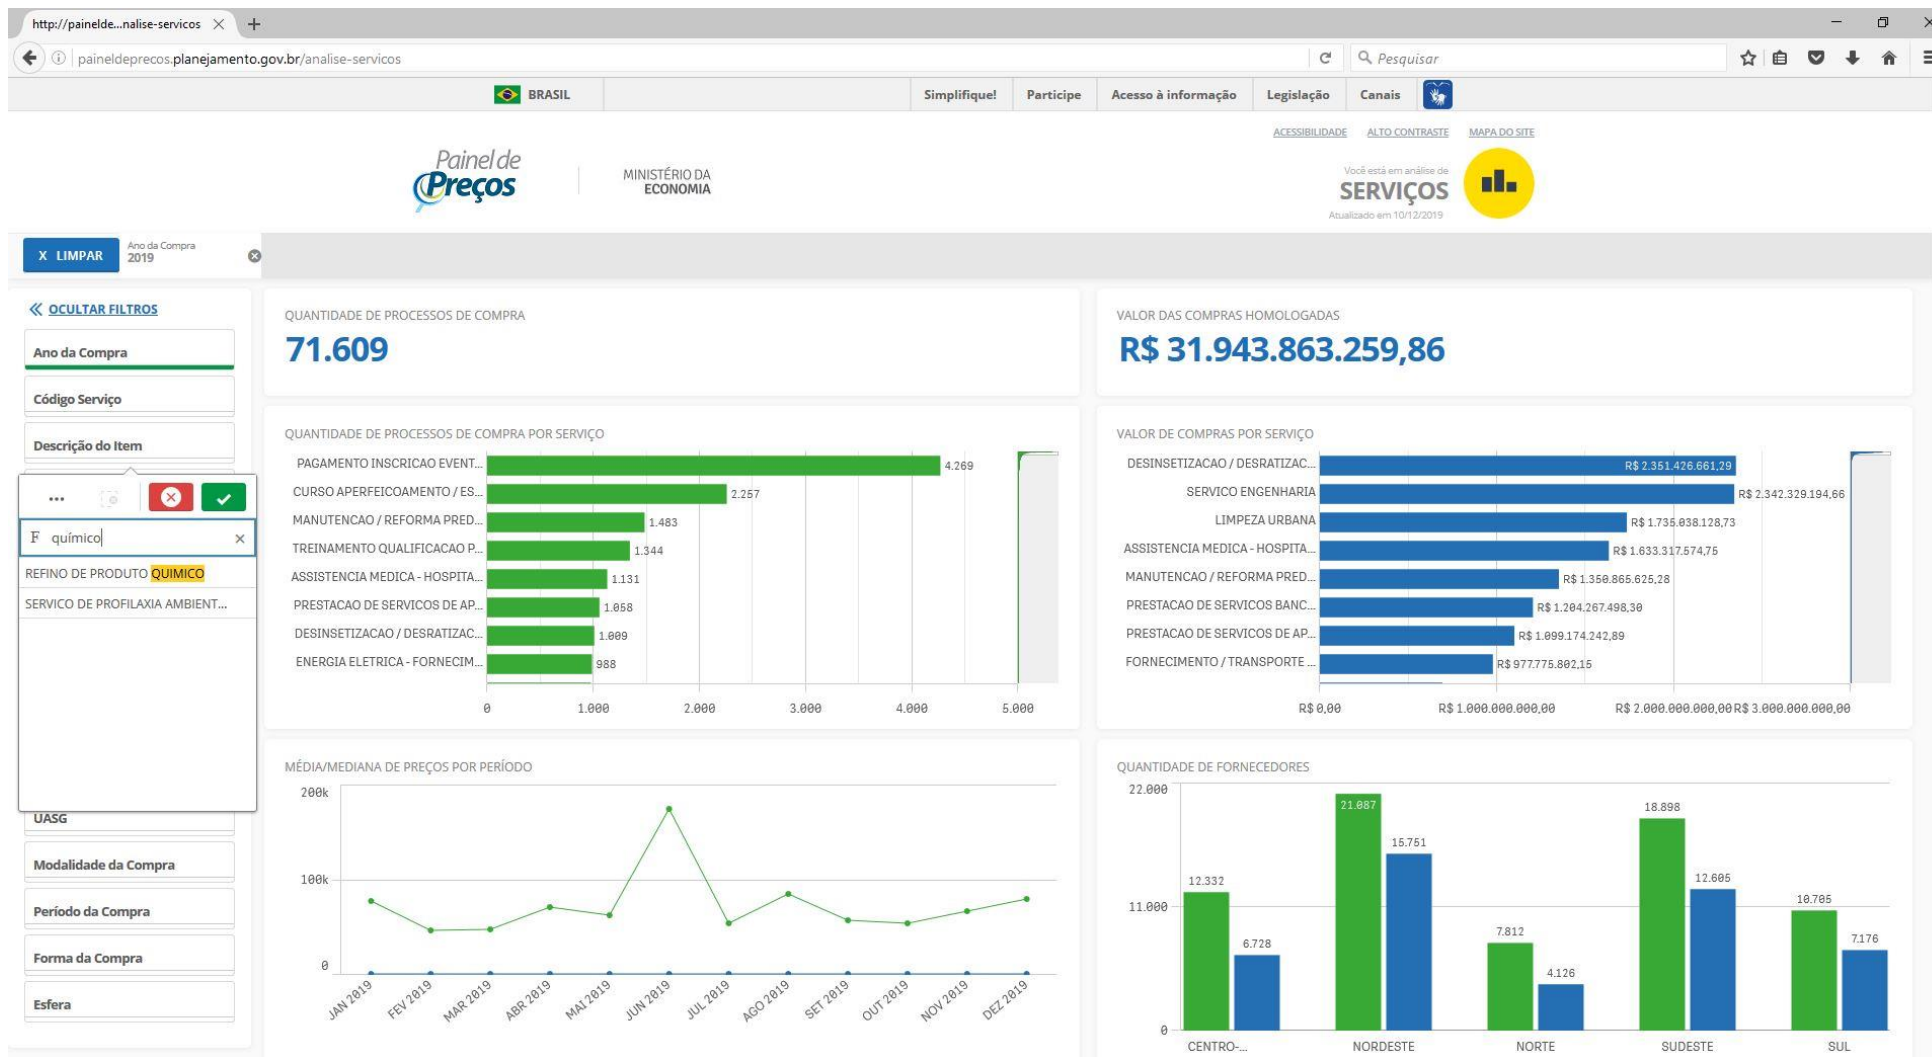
http://painelde...nalise-servicos ×  +

paineldeprecos.planejamento.gov.br/analise-servicos

Pesquisar

BRASIL

Simplifique! | Participe | Acesso à informação | Legislação | Canais

ACESSIBILIDADE  ALTO CONTRASTE  MAPA DO SITE

Painel de Preços

MINISTÉRIO DA ECONOMIA

Você está em análise de
SERVIÇOS
Atualizado em 10/12/2019

X LIMPAR

Ano da Compra
2019

« OCULTAR FILTROS

Ano da Compra

Código Serviço

Descrição do Item

...

F químico ×

REFINO DE PRODUTO QUIMICO

SERVICO DE PROFILAXIA AMBIENT...

UASG

Modalidade da Compra

Período da Compra

Forma da Compra

Esfera

QUANTIDADE DE PROCESSOS DE COMPRA

71.609

VALOR DAS COMPRAS HOMOLOGADAS

R$ 31.943.863.259,86

QUANTIDADE DE PROCESSOS DE COMPRA POR SERVIÇO

PAGAMENTO INSCRICAO EVENT... 4.269
CURSO APERFEICOAMENTO / ES... 2.257
MANUTENCAO / REFORMA PRED... 1.483
TREINAMENTO QUALIFICACAO P... 1.344
ASSISTENCIA MEDICA - HOSPITA... 1.131
PRESTACAO DE SERVICOS DE AP... 1.058
DESINSETIZACAO / DESRATIZAC... 1.009
ENERGIA ELETRICA - FORNECIM... 988

0  1.000  2.000  3.000  4.000  5.000

VALOR DE COMPRAS POR SERVIÇO

DESINSETIZACAO / DESRATIZAC... R$ 2.351.426.661,29
SERVICO ENGENHARIA R$ 2.342.329.194,66
LIMPEZA URBANA R$ 1.735.038.128,73
ASSISTENCIA MEDICA - HOSPITA... R$ 1.633.317.574,75
MANUTENCAO / REFORMA PRED... R$ 1.350.865.625,28
PRESTACAO DE SERVICOS BANC... R$ 1.204.267.498,30
PRESTACAO DE SERVICOS DE AP... R$ 1.099.174.242,89
FORNECIMENTO / TRANSPORTE ... R$ 977.775.802,15

R$ 0,00  R$ 1.000.000.000,00  R$ 2.000.000.000,00  R$ 3.000.000.000,00

MÉDIA/MEDIANA DE PREÇOS POR PERÍODO

200k
100k
0

JAN 2019  FEV 2019  MAR 2019  ABR 2019  MAI 2019  JUN 2019  JUL 2019  AGO 2019  SET 2019  OUT 2019  NOV 2019  DEZ 2019

QUANTIDADE DE FORNECEDORES

22.000
11.000
0

12.332  6.728  21.087  15.751  7.812  4.126  18.898  12.605  10.705  7.176

CENTRO-...  NORDESTE  NORTE  SUDESTE  SUL